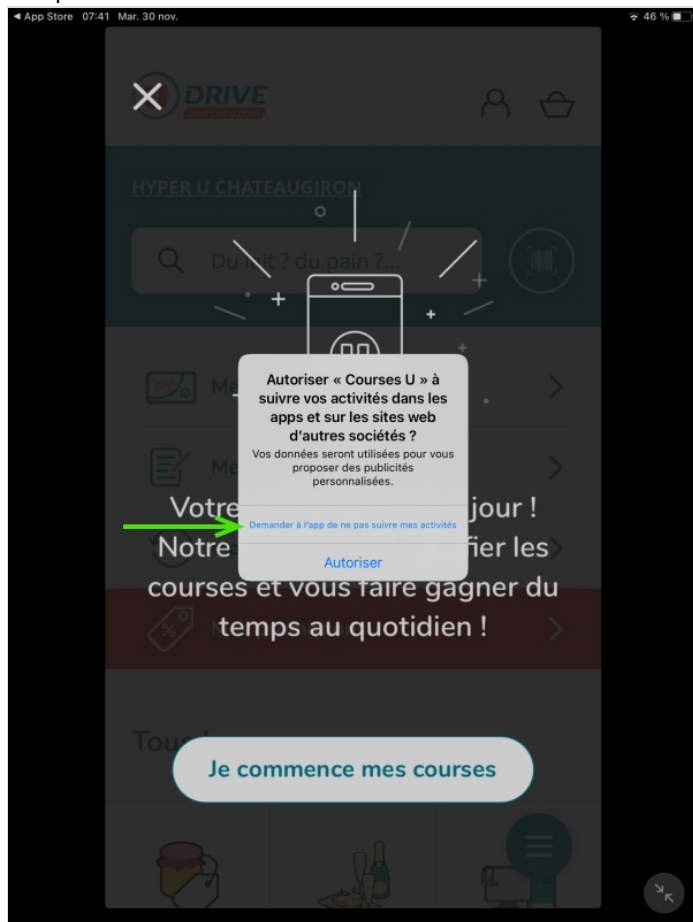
◀ App Store 07:41 Mar. 30 nov.
46 %

DRIVE

HYPER U CHATEAUGIRON

Du lait ? du pain ?

Me

Me

Autoriser « Courses U » à suivre vos activités dans les apps et sur les sites web d'autres sociétés ?
Vos données seront utilisées pour vous proposer des publicités personnalisées.

Demander à l'app de ne pas suivre mes activités

Autoriser

Votre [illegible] jour ! Notre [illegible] fier les courses et vous faire gagner du temps au quotidien !

Tou

Je commence mes courses